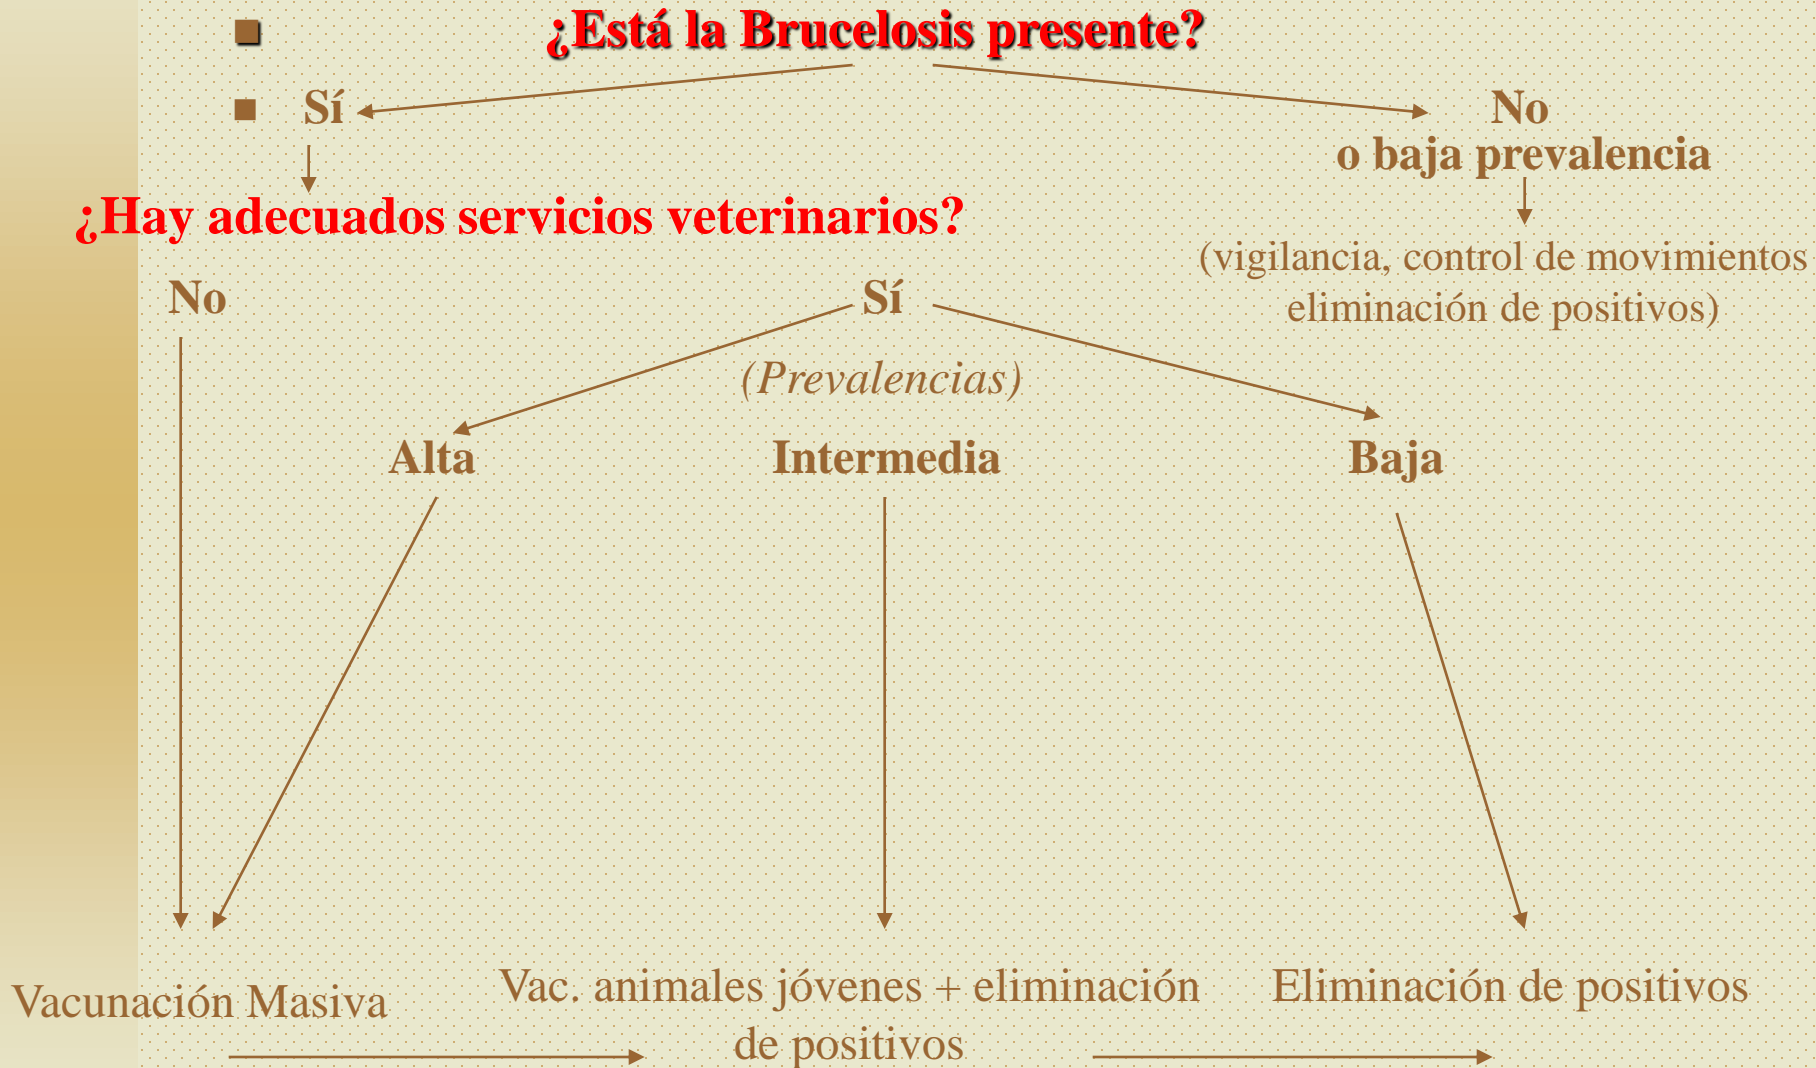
¿Está la Brucelosis presente?

Sí

No
o baja prevalencia

¿Hay adecuados servicios veterinarios?

(vigilancia, control de movimientos
eliminación de positivos)

No

Sí

(Prevalencias)

Alta

Intermedia

Baja

Vacunación Masiva

Vac. animales jóvenes + eliminación de positivos

Eliminación de positivos